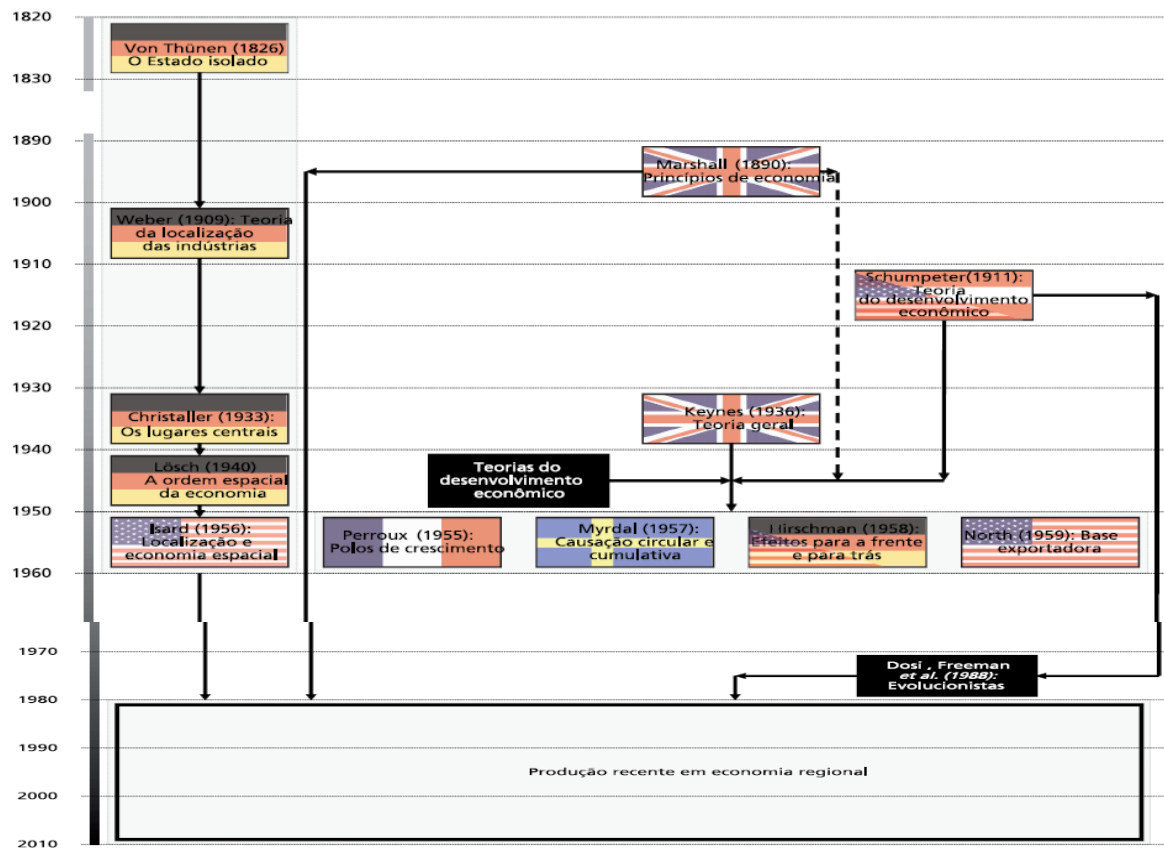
1820
1830
1890
1900
1910
1920
1930
1940
1950
1960
1970
1980
1990
2000
2010

Von Thünen (1826)
O Estado isolado

Marshall (1890):
Princípios de economia

Weber (1909): Teoria da localização das indústrias

Schumpeter(1911): Teoria do desenvolvimento econômico

Christaller (1933):
Os lugares centrais

Keynes (1936):
Teoria geral

Lösch (1940)
A ordem espacial da economia

Teorias do desenvolvimento econômico

Isard (1956):
Localização e economia espacial

Perroux (1955):
Polos de crescimento

Myrdal (1957):
Causação circular e cumulativa

Hirschman (1958):
Efeitos para a frente e para trás

North (1959): Base exportadora

Dosi , Freeman *et al. (1988):* Evolucionistas

Produção recente em economia regional